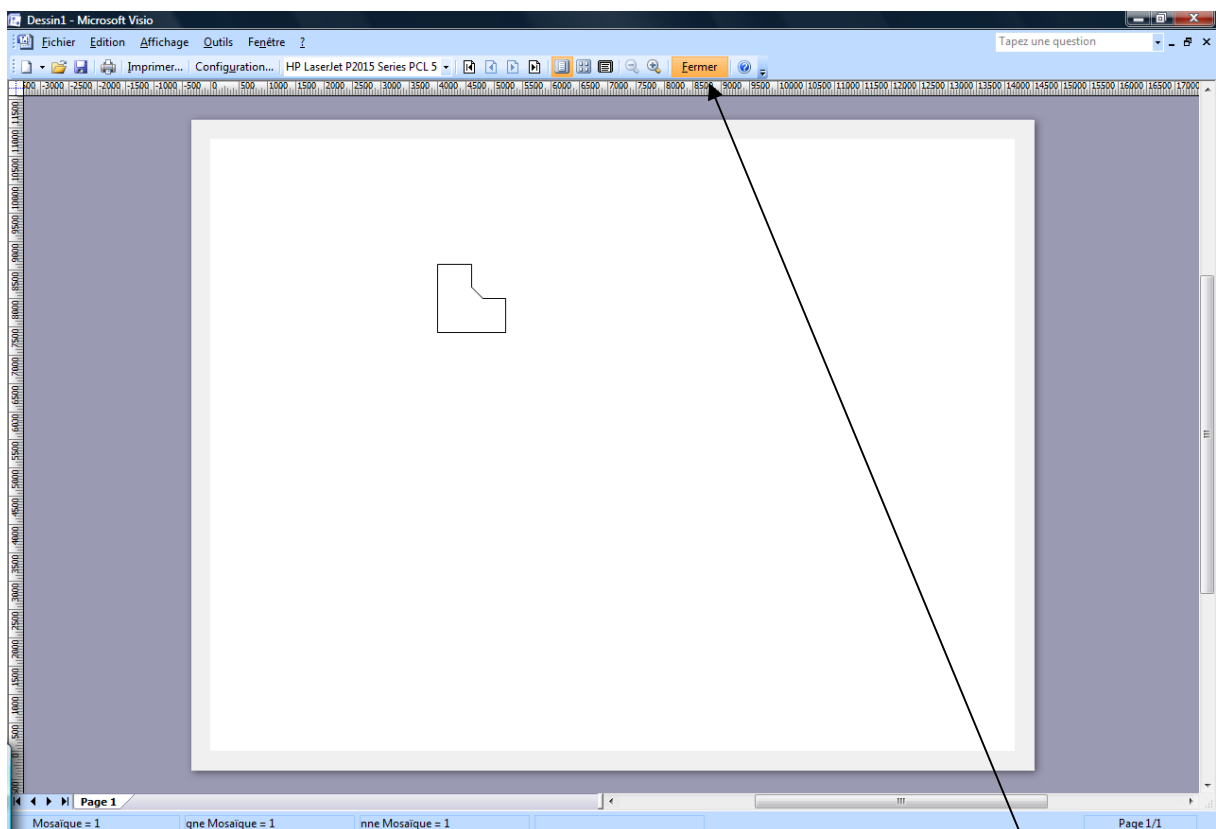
Dessin1 - Microsoft Visio

Fichier Edition Affichage Outils Fenêtre ?

Tapez une question

Imprimer... Configuration... HP LaserJet P2015 Series PCL 5 Fermer

-3500 -3000 -2500 -2000 -1500 -1000 -500 0 500 1000 1500 2000 2500 3000 3500 4000 4500 5000 5500 6000 6500 7000 7500 8000 8500 9000 9500 10000 10500 11000 11500 12000 12500 13000 13500 14000 14500 15000 15500 16000 16500 17000

11500 11000 10500 10000 9500 9000 8500 8000 7500 7000 6500 6000 5500 5000 4500 4000 3500 3000 2500 2000 1500 1000 500

Page 1

Mosaïque = 1 gne Mosaïque = 1 nne Mosaïque = 1 Page 1/1